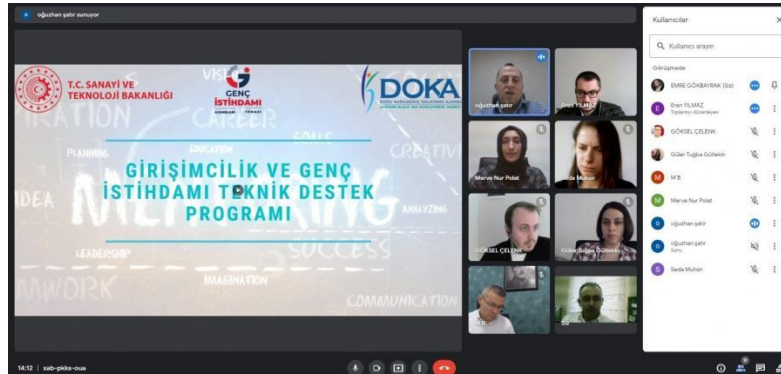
oğuzhan şatır sunuyor

T.C. SANAYİ VE TEKNOLOJİ BAKANLIĞI

GENÇ İSTİHDAMI

DOKA

GİRİŞİMCİLİK VE GENÇ İSTİHDAMI TEKNİK DESTEK PROGRAMI

PLANNING
EDUCATION
GOALS
CREATIVE
IDEA
LEADERSHIP
SUCCESS
ANALYZING
IMAGINATION
COMMUNICATION

oğuzhan şatır
Eren YILMAZ
Merve Nur Polat
Seda Muhsir
GÖKSEL ÇELENK
Güler Tuğba Gültekin

14:12 | xab-pkks-oua

Kullanıcılar
Kullanıcı arayın
Görüşmede
EMRE GÖKBAYRAK (Siz)
Eren YILMAZ
Toplantıyı düzenleyen
GÖKSEL ÇELENK
Güler Tuğba Gültekin
M B
Merve Nur Polat
oğuzhan şatır
oğuzhan şatır
Sunu
Seda Muhsir